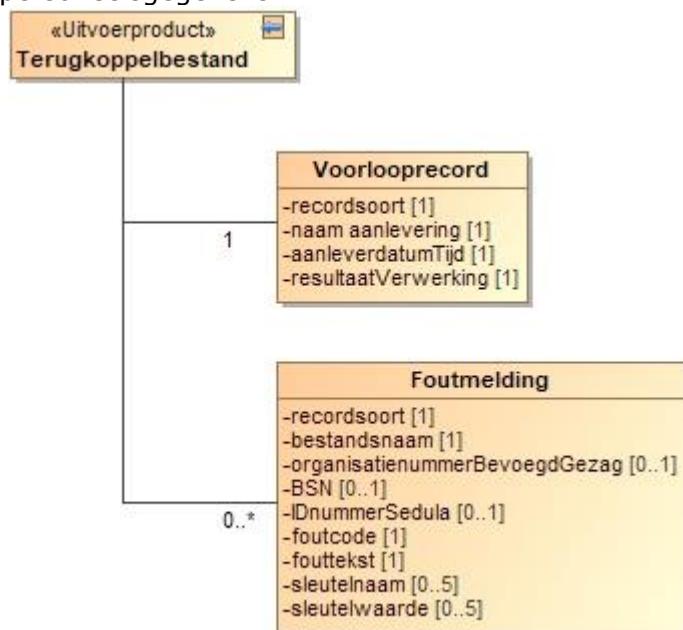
«Uitvoerproduct»
Terugkoppelbestand

1

Voorlooprecord
-recordsoort [1]
-naam aanlevering [1]
-aanleverdatumTijd [1]
-resultaatVerwerking [1]

0..*

Foutmelding
-recordsoort [1]
-bestandsnaam [1]
-organisatienummerBevoegdGezag [0..1]
-BSN [0..1]
-IDnummerSedula [0..1]
-foutcode [1]
-fouttekst [1]
-sleutelnaam [0..5]
-sleutelwaarde [0..5]